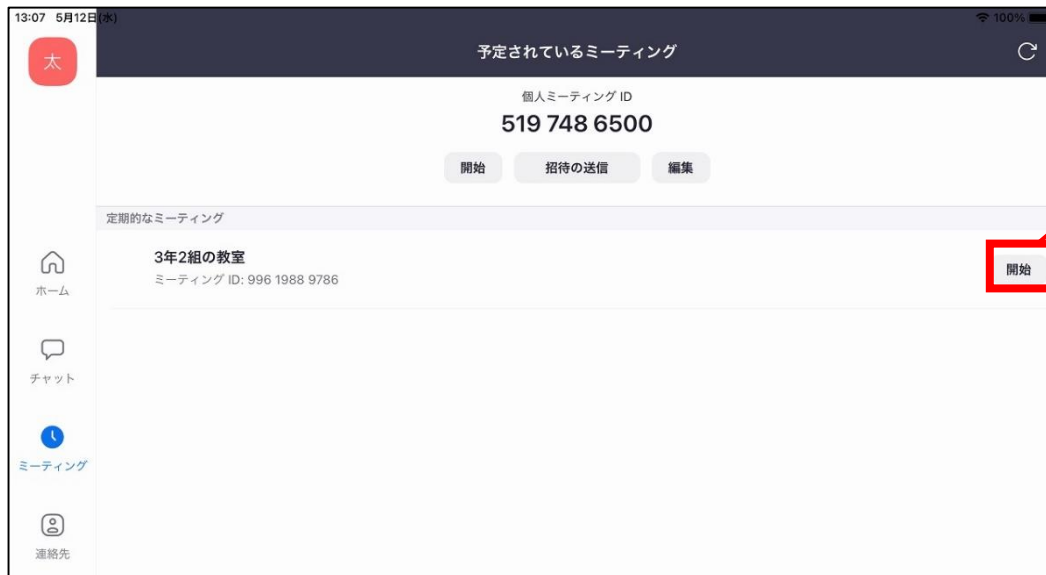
13:07 5月12日(水)
100%

太

予定されているミーティング

個人ミーティング ID
519 748 6500

開始 招待の送信 編集

定期的なミーティング

3年2組の教室
ミーティング ID: 996 1988 9786

開始

ホーム

チャット

ミーティング

連絡先